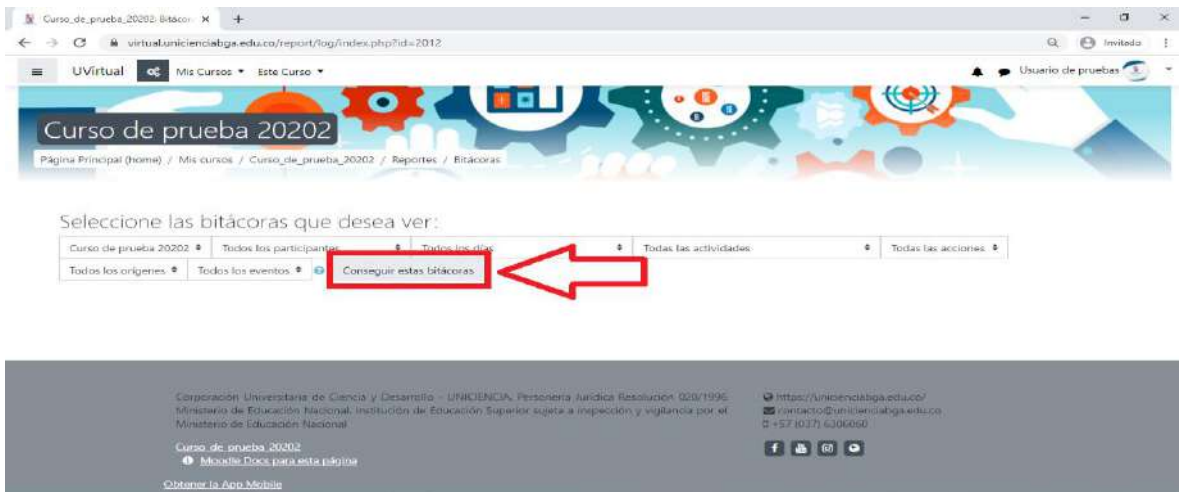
Curso_de_prueba_20202: Bitácor ×

virtual.unicienciabga.edu.co/report/log/index.php?id=2012

Invitado

UVirtual Mis Cursos ▾ Este Curso ▾

Usuario de pruebas

Curso de prueba 20202

Página Principal (home) / Mis cursos / Curso_de_prueba_20202 / Reportes / Bitácoras

Seleccione las bitácoras que desea ver:

Curso de prueba 20202 Todos los participantes Todos los días Todas las actividades Todas las acciones

Todos los orígenes Todos los eventos Conseguir estas bitácoras

Corporación Universitaria de Ciencia y Desarrollo - UNICIENCIA, Personería Jurídica Resolución 020/1996 Ministerio de Educación Nacional, Institución de Educación Superior sujeta a inspección y vigilancia por el Ministerio de Educación Nacional

Curso de prueba 20202

Moodle Docs para esta página

Obtener la App Mobile

https://unicienciabga.edu.co/
contacto@unicienciabga.edu.co
+57 (037) 6306060